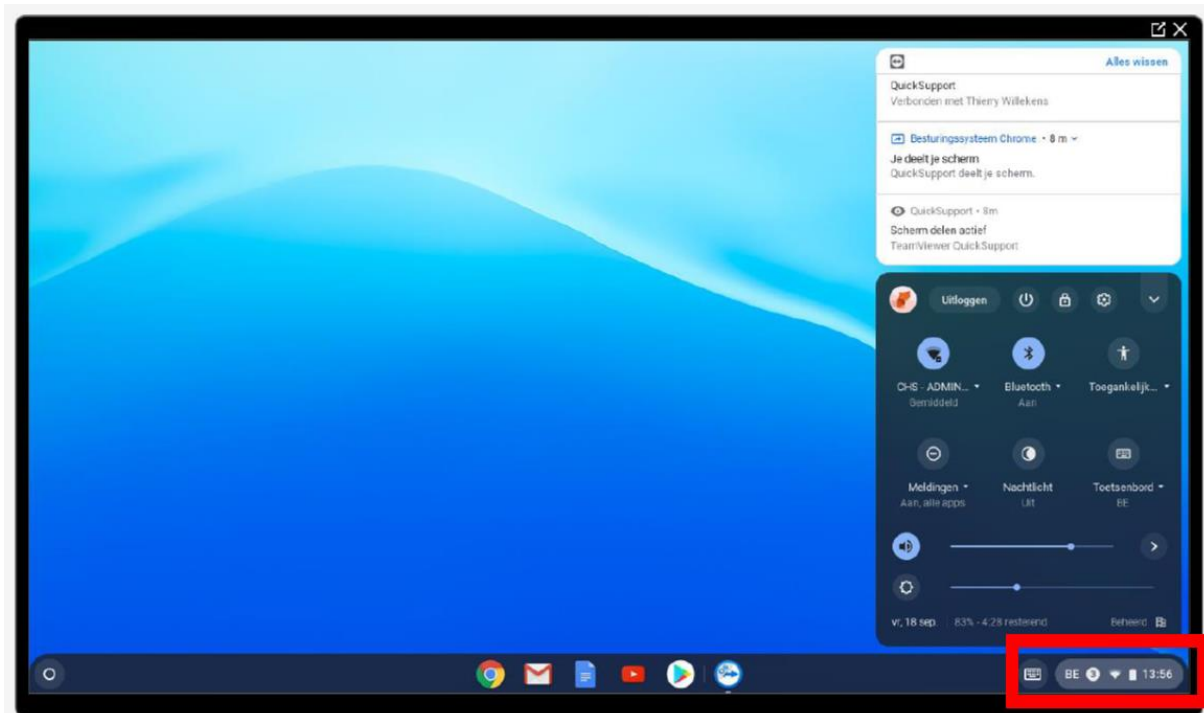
Alles wissen

QuickSupport
Verbonden met Thierry Willekens

Besturingssysteem Chrome • 8 m
Je deelt je scherm
QuickSupport deelt je scherm.

QuickSupport • 8m
Scherm delen actief
TeamViewer QuickSupport

Uitloggen

CHS - ADMIN...
Gemiddeld

Bluetooth
Aan

Toegankelijk...

Meldingen
Aan, alle apps

Nachtlicht
Uit

Toetsenbord
BE

vr, 18 sep. 83% - 4:28 resterend

Beheerd

BE 13:56